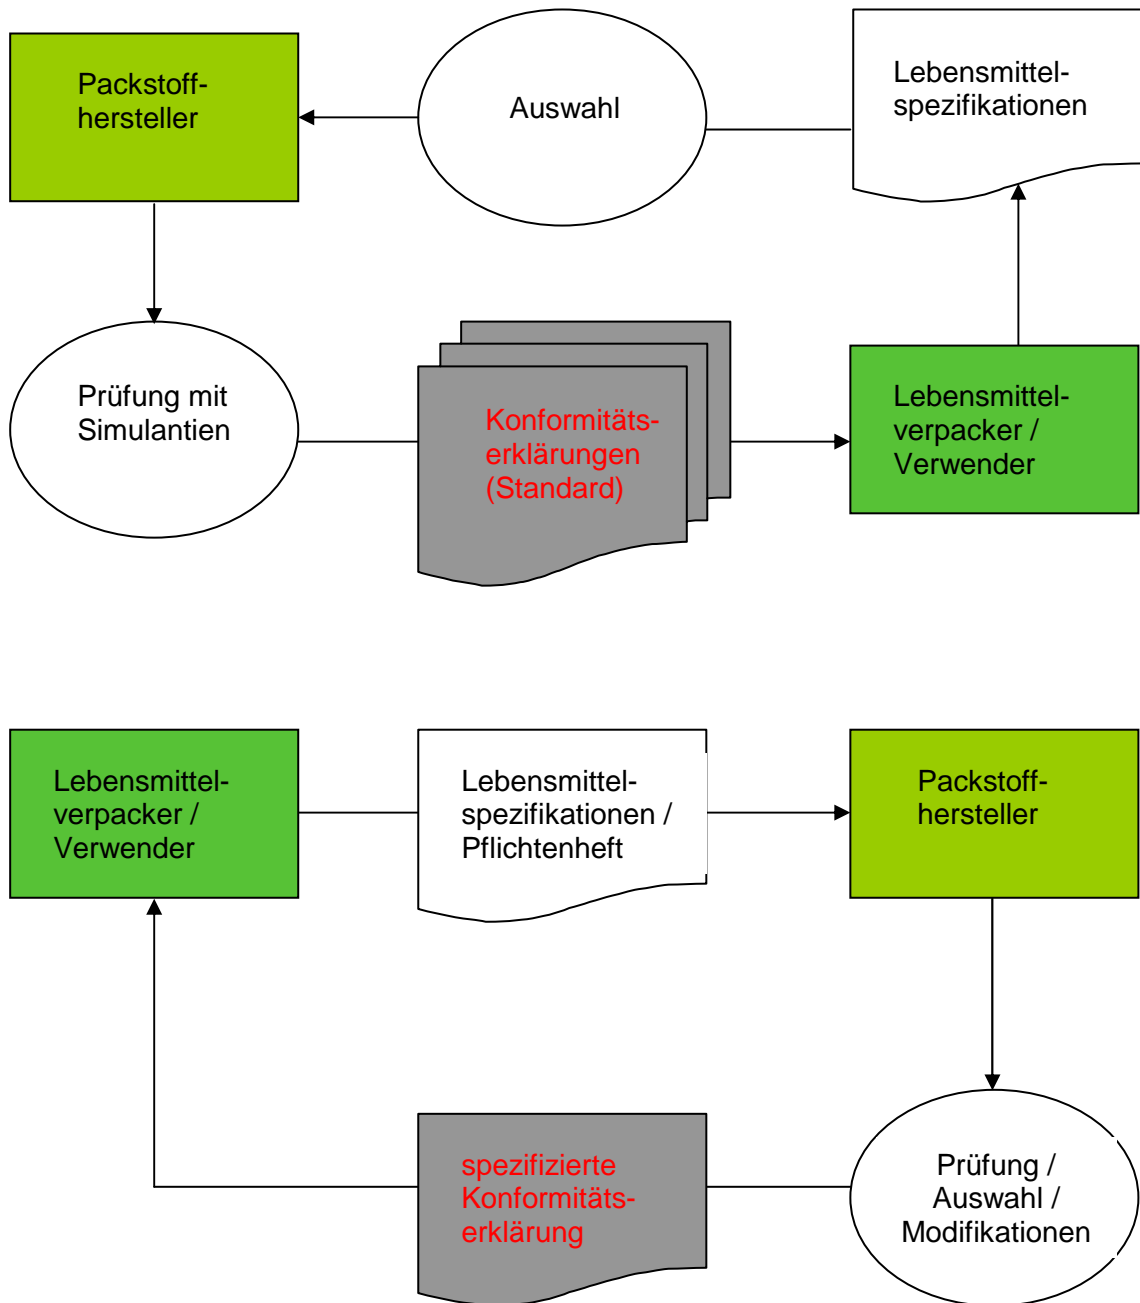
Packstoffhersteller

Auswahl

Lebensmittelspezifikationen

Prüfung mit Simulantien

Konformitätserklärungen (Standard)

Lebensmittelverpacker / Verwender

Lebensmittelverpacker / Verwender

Lebensmittelspezifikationen / Pflichtenheft

Packstoffhersteller

spezifizierte Konformitätserklärung

Prüfung / Auswahl / Modifikationen